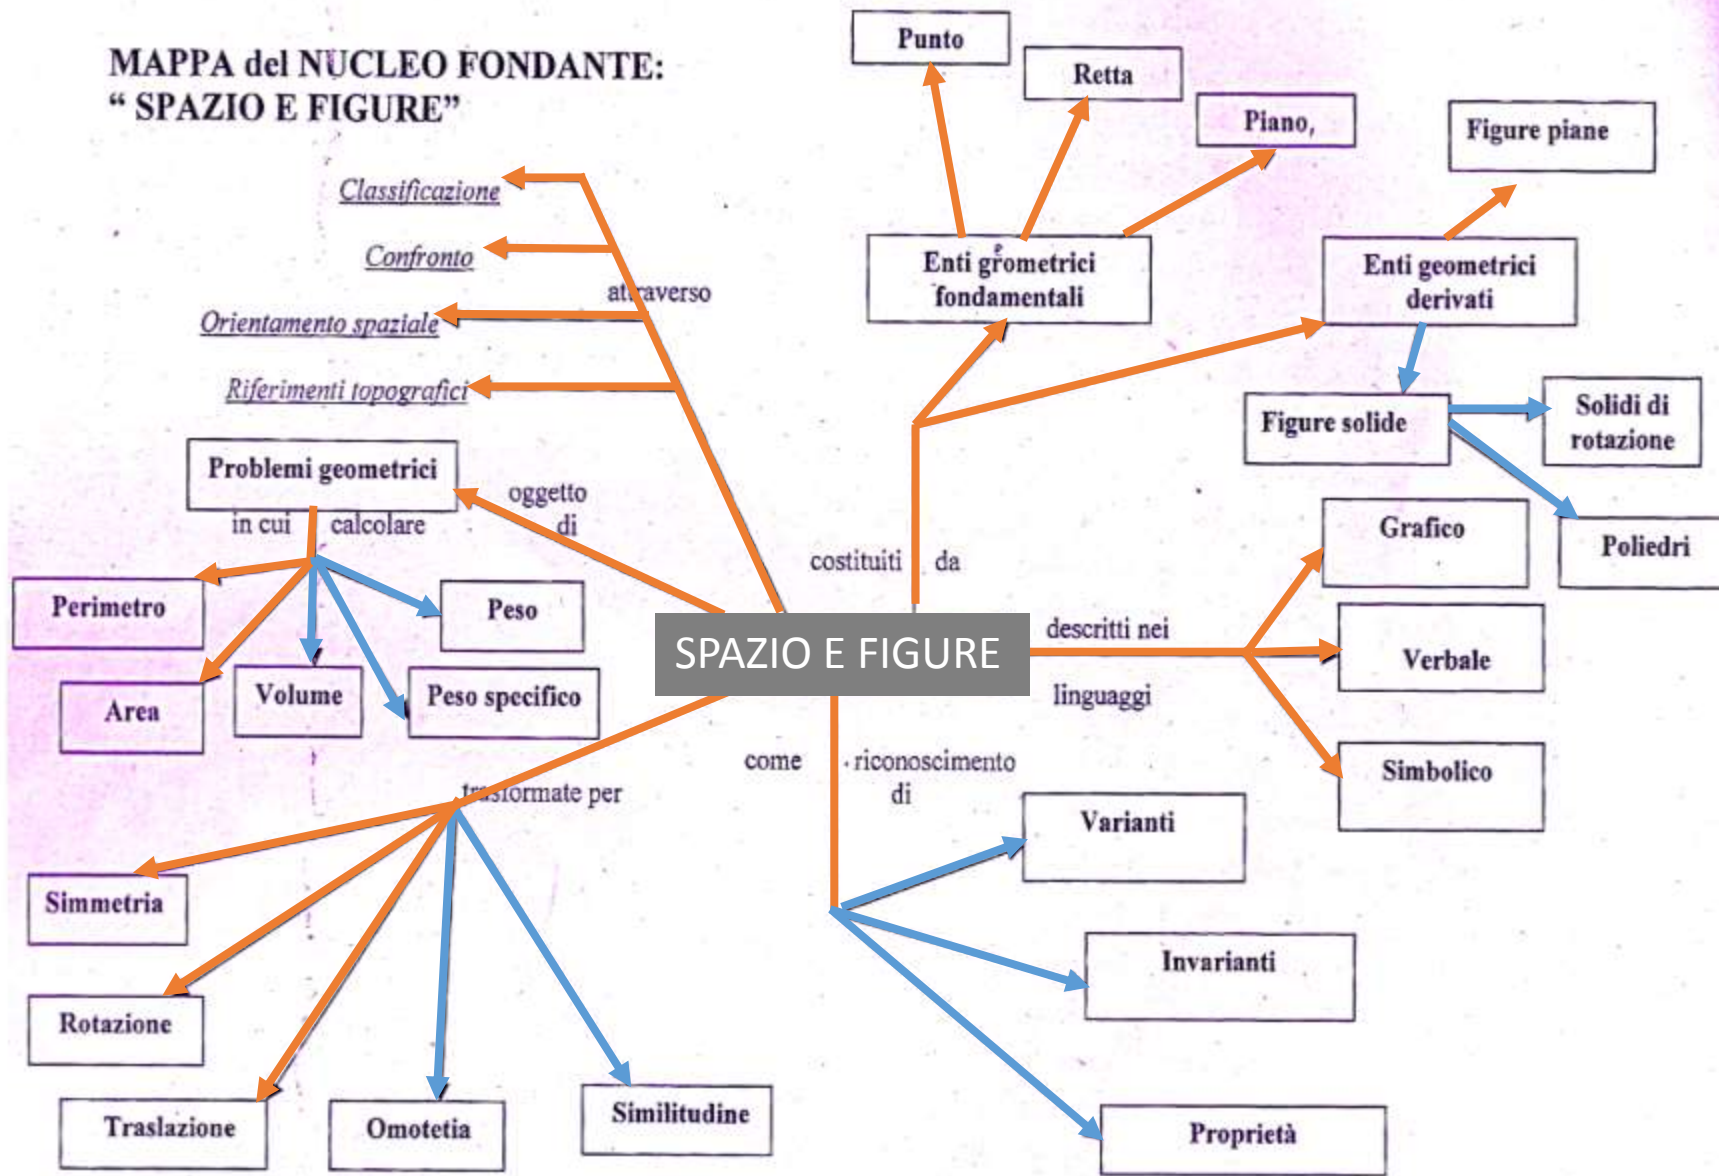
MAPPA del NUCLEO FONDANTE:
" SPAZIO E FIGURE"

Classificazione
Confronto
Orientamento spaziale
Riferimenti topografici
attraverso

Problemi geometrici
oggetto di
in cui calcolare
Perimetro
Area
Volume
Peso
Peso specifico

SPAZIO E FIGURE

trasformate per
Simmetria
Rotazione
Traslazione
Omotetia
Similitudine

Punto
Retta
Piano,
Figure piane
Enti geometrici fondamentali
Enti geometrici derivati
costituiti da
Figure solide
Solidi di rotazione
Poliedri

descritti nei linguaggi
Grafico
Verbale
Simbolico

come riconoscimento di
Varianti
Invarianti
Proprietà